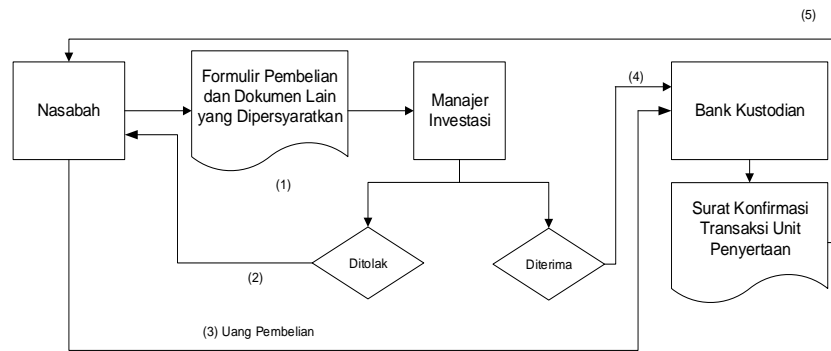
(5)

Nasabah

Formulir Pembelian dan Dokumen Lain yang Dipersyaratkan

(1)

Manajer Investasi

(4)

Bank Kustodian

Surat Konfirmasi Transaksi Unit Penyertaan

Ditolak

(2)

Diterima

(3) Uang Pembelian